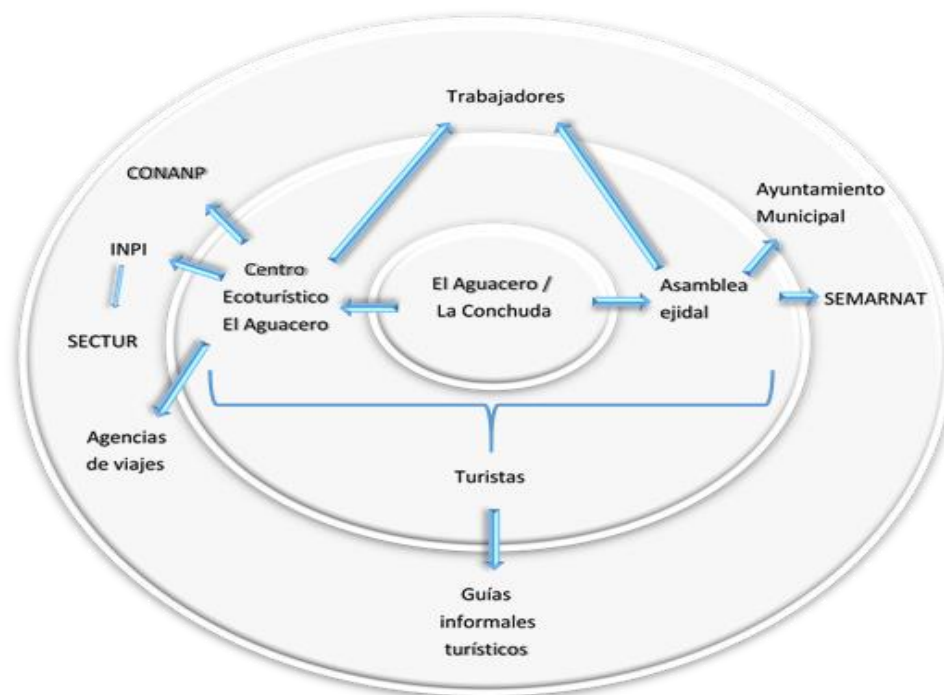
Trabajadores

CONANP

Ayuntamiento Municipal

INPI

Centro Ecoturístico El Aguacero

El Aguacero / La Conchuda

Asamblea ejidal

SEMARNAT

SECTUR

Agencias de viajes

Turistas

Guías informales turísticos